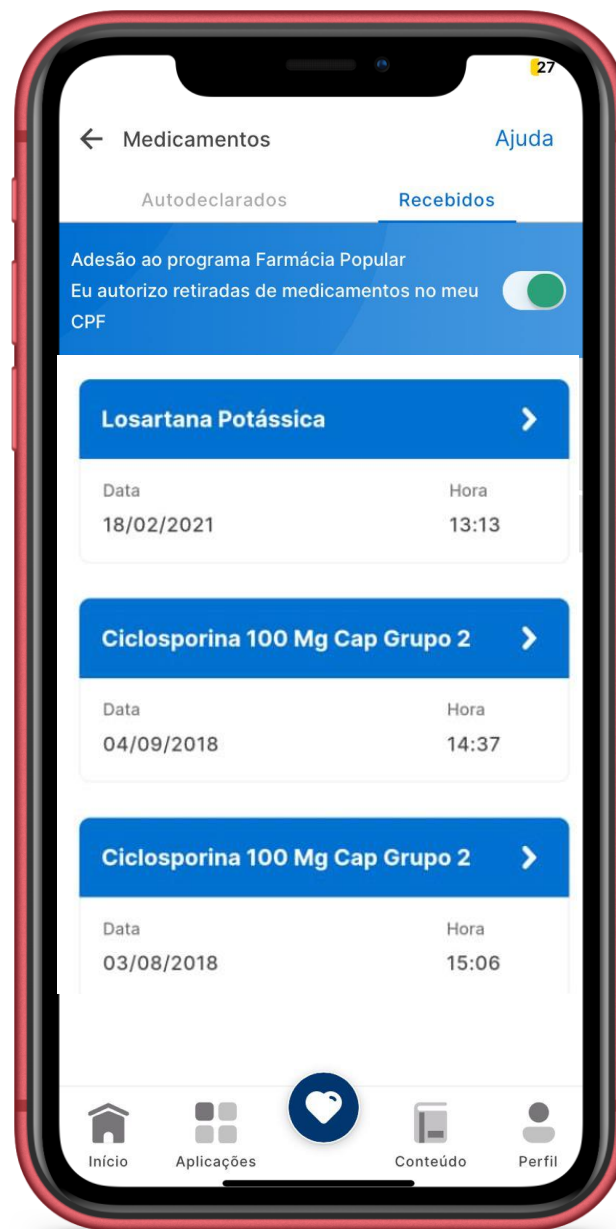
27

Medicamentos Ajuda

Autodeclarados Recebidos

Adesão ao programa Farmácia Popular
Eu autorizo retiradas de medicamentos no meu CPF

Losartana Potássica
Data 18/02/2021
Hora 13:13

Ciclosporina 100 Mg Cap Grupo 2
Data 04/09/2018
Hora 14:37

Ciclosporina 100 Mg Cap Grupo 2
Data 03/08/2018
Hora 15:06

Início Aplicações Conteúdo Perfil